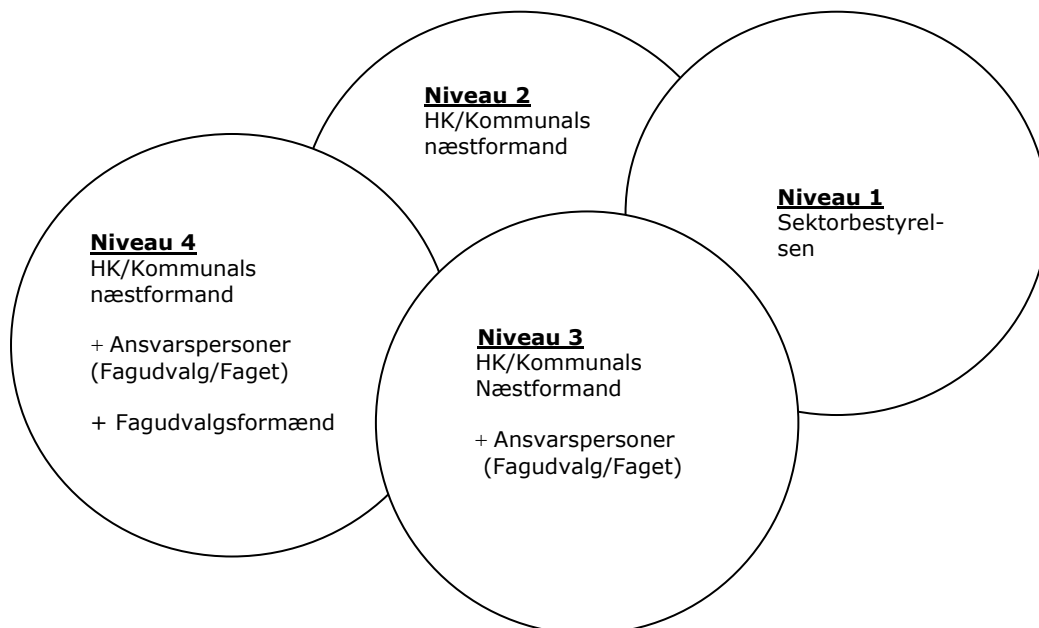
**Niveau 2**
HK/Kommunals næstformand

**Niveau 1**
Sektorbestyrelsen

**Niveau 4**
HK/Kommunals næstformand

+ Ansvarspersoner (Fagudvalg/Faget)

+ Fagudvalgsformænd

**Niveau 3**
HK/Kommunals Næstformand

+ Ansvarspersoner (Fagudvalg/Faget)